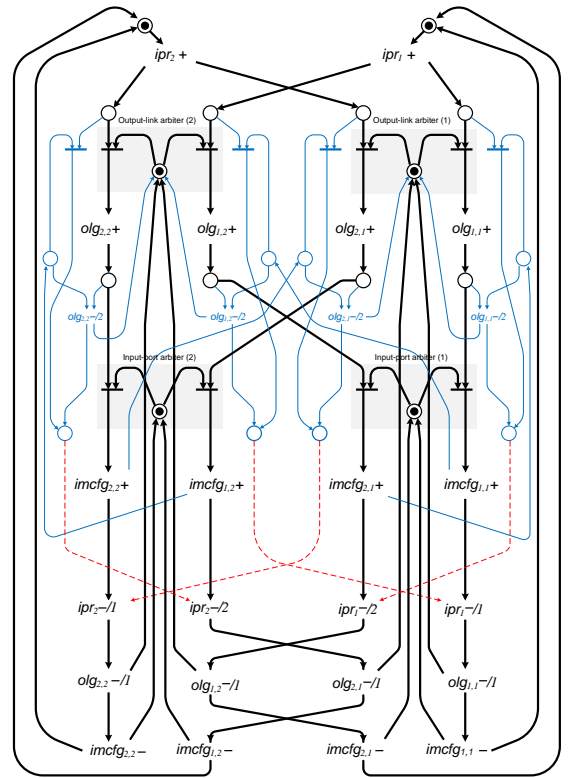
$ipr_2+$

$ipr_1+$

Output-link arbiter (2)

Output-link arbiter (1)

$olg_{2,2}+$

$olg_{1,2}+$

$olg_{2,1}+$

$olg_{1,1}+$

$olg_{2,2}-/2$

$olg_{1,2}-/2$

$olg_{2,1}-/2$

$olg_{1,1}-/2$

Input-port arbiter (2)

Input-port arbiter (1)

$imcfg_{2,2}+$

$imcfg_{1,2}+$

$imcfg_{2,1}+$

$imcfg_{1,1}+$

$ipr_2-/1$

$ipr_2-/2$

$ipr_1-/2$

$ipr_1-/1$

$olg_{2,2}-/1$

$olg_{1,2}-/1$

$olg_{2,1}-/1$

$olg_{1,1}-/1$

$imcfg_{2,2}-$

$imcfg_{1,2}-$

$imcfg_{2,1}-$

$imcfg_{1,1}-$